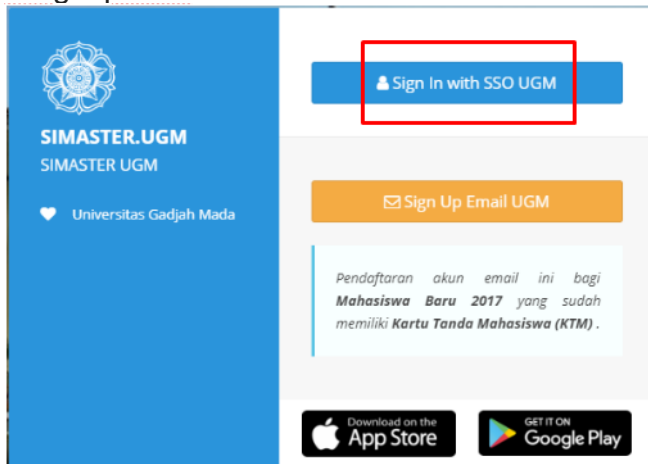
SIMASTER.UGM
SIMASTER UGM

Universitas Gadjah Mada

Sign In with SSO UGM

Sign Up Email UGM

Pendaftaran akun email ini bagi **Mahasiswa Baru 2017** yang sudah memiliki **Kartu Tanda Mahasiswa (KTM)** .

Download on the App Store

GET IT ON Google Play